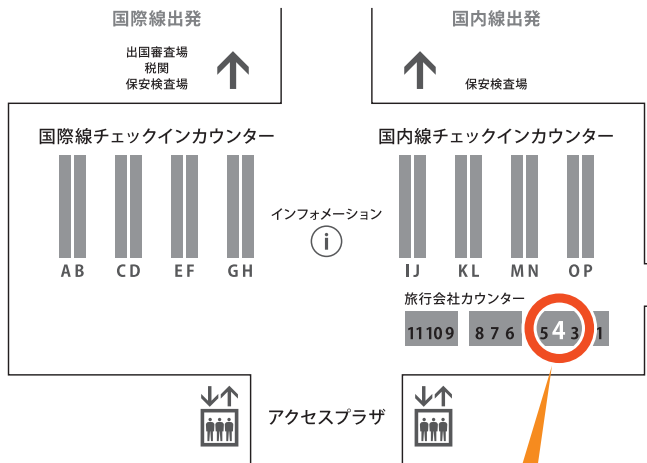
国際線出発

出国審査場
税関
保安検査場

国内線出発

保安検査場

国際線チェックインカウンター

国内線チェックインカウンター

インフォメーション

AB CD EF GH

IJ KL MN OP

旅行会社カウンター

11 10 9 8 7 6 5 4 3 1

アクセスプラザ